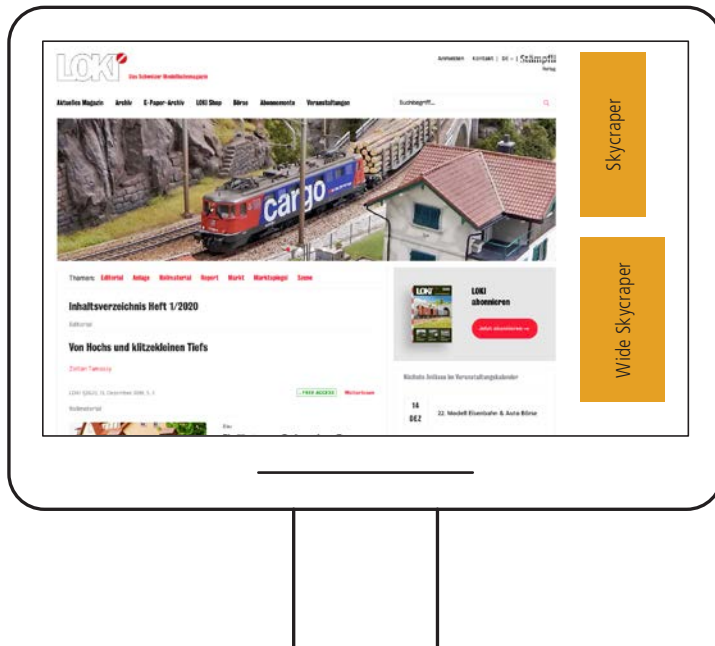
LOKI
Das Schweizer Modellbahnmagazin

Anmelden Kontakt | DE | Stämpfli Verlag

Aktuelles Magazin Archiv E-Paper-Archiv LOKI Shop Börse Abonnements Veranstaltungen

Suchbegriff...

cargo

Themen: Editorial Anlage Rollmaterial Report Markt Marktspiegel Szene

Inhaltsverzeichnis Heft 1/2020

Editorial

Von Hochs und klitzekleinen Tiefs

Zoltan Tamassy

LOKI 12/2019, 13. Dezember 2019, S. 3

FREE ACCESS Weiterlesen

Rollmaterial

LOKI abonnieren

Jetzt abonnieren →

Nächste Anlässe im Veranstaltungskalender

14 DEZ

22. Modell Eisenbahn & Auto Börse

Skycraper

Wide Skycraper